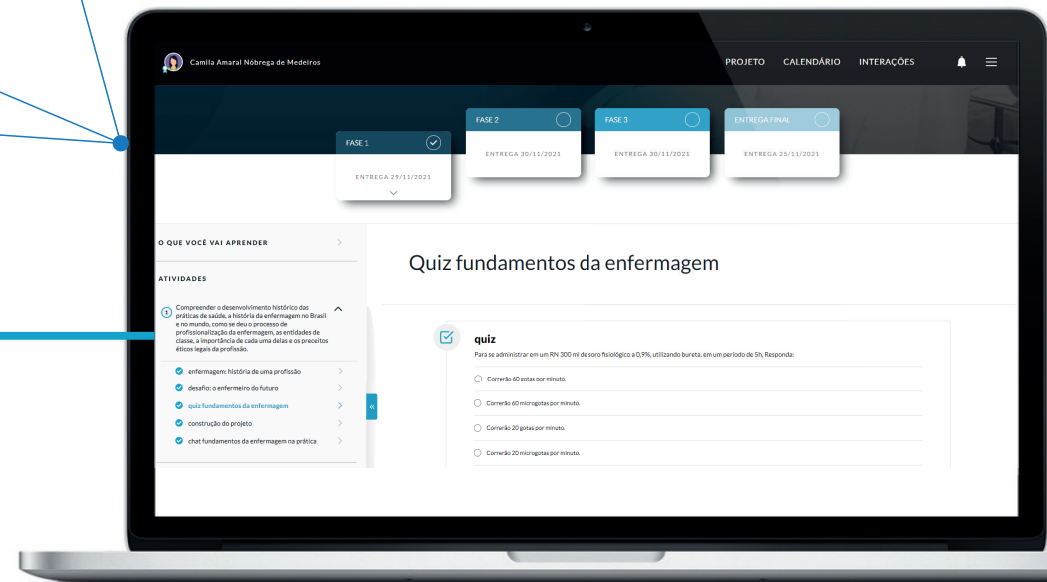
Camila Amaral Nóbrega de Medeiros

PROJETO CALENDÁRIO INTERAÇÕES

FASE 1
ENTREGA 29/11/2021

FASE 2
ENTREGA 30/11/2021

FASE 3
ENTREGA 30/11/2021

ENTREGA FINAL
ENTREGA 25/11/2021

O QUE VOCÊ VAI APRENDER

ATIVIDADES

1 Compreender o desenvolvimento histórico das práticas de saúde, a história da enfermagem no Brasil e no mundo, como se deu o processo de profissionalização da enfermagem, as entidades de classe, a importância de cada uma delas e os preceitos éticos legais da profissão.

enfermagem: história de uma profissão
desafio: o enfermeiro do futuro
quiz fundamentos da enfermagem
construção do projeto
chat fundamentos da enfermagem na prática

«

Quiz fundamentos da enfermagem

quiz
Para se administrar em um RN 300 ml de soro fisiológico a 0,9%, utilizando bureta, em um período de 5h, Responda:

Correrão 60 gotas por minuto.
Correrão 60 microgotas por minuto.
Correrão 20 gotas por minuto.
Correrão 20 microgotas por minuto.